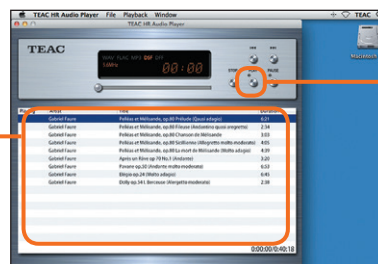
TEAC HR Audio Player File Playback Window

TEAC HR Audio Player

TEAC

WAV FLAC MP3 DSF DFF

00:00

STOP

PLAY/PAUSE

Macintosh HD

| Artist | Title | Duration |
|---|---|---|
| Gabriel Fauré | Pelléas et Mélisande, op.80 Prélude (Quasi adagio) | 6:21 |
| Gabriel Fauré | Pelléas et Mélisande, op.80 Fileuse (Andantino quasi allegretto) | 2:34 |
| Gabriel Fauré | Pelléas et Mélisande, op.80 Chanson de Mélisande | 3:33 |
| Gabriel Fauré | Pelléas et Mélisande, op.80 Sicilienne (Allegretto molto moderato) | 4:05 |
| Gabriel Fauré | Pelléas et Mélisande, op.80 La mort de Mélisande (Molto adagio) | 4:39 |
| Gabriel Fauré | Après un Rêve op.7 No.1 (Andante) | 3:20 |
| Gabriel Fauré | Pavane op.50 (Andante molto moderato) | 6:53 |
| Gabriel Fauré | Élégie op.24 (Molto adagio) | 6:45 |
| Gabriel Fauré | Dolly op.56 Berceuse (Allegretto moderato) | 2:38 |

0:00:00/0:40:18